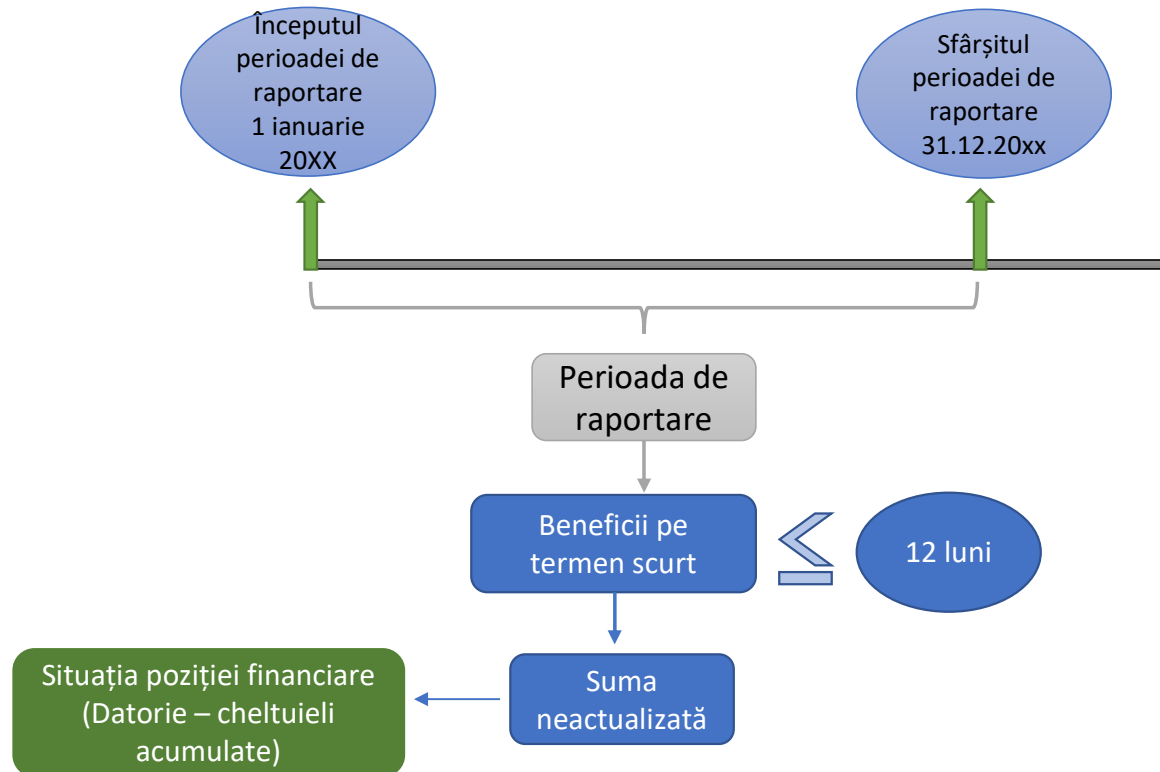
Începutul perioadei de raportare 1 ianuarie 20XX

Sfârșitul perioadei de raportare 31.12.20xx

Perioada de raportare

Beneficii pe termen scurt

$\leq$

12 luni

Suma neactualizată

Situația poziției financiare (Datorie – cheltuieli acumulate)